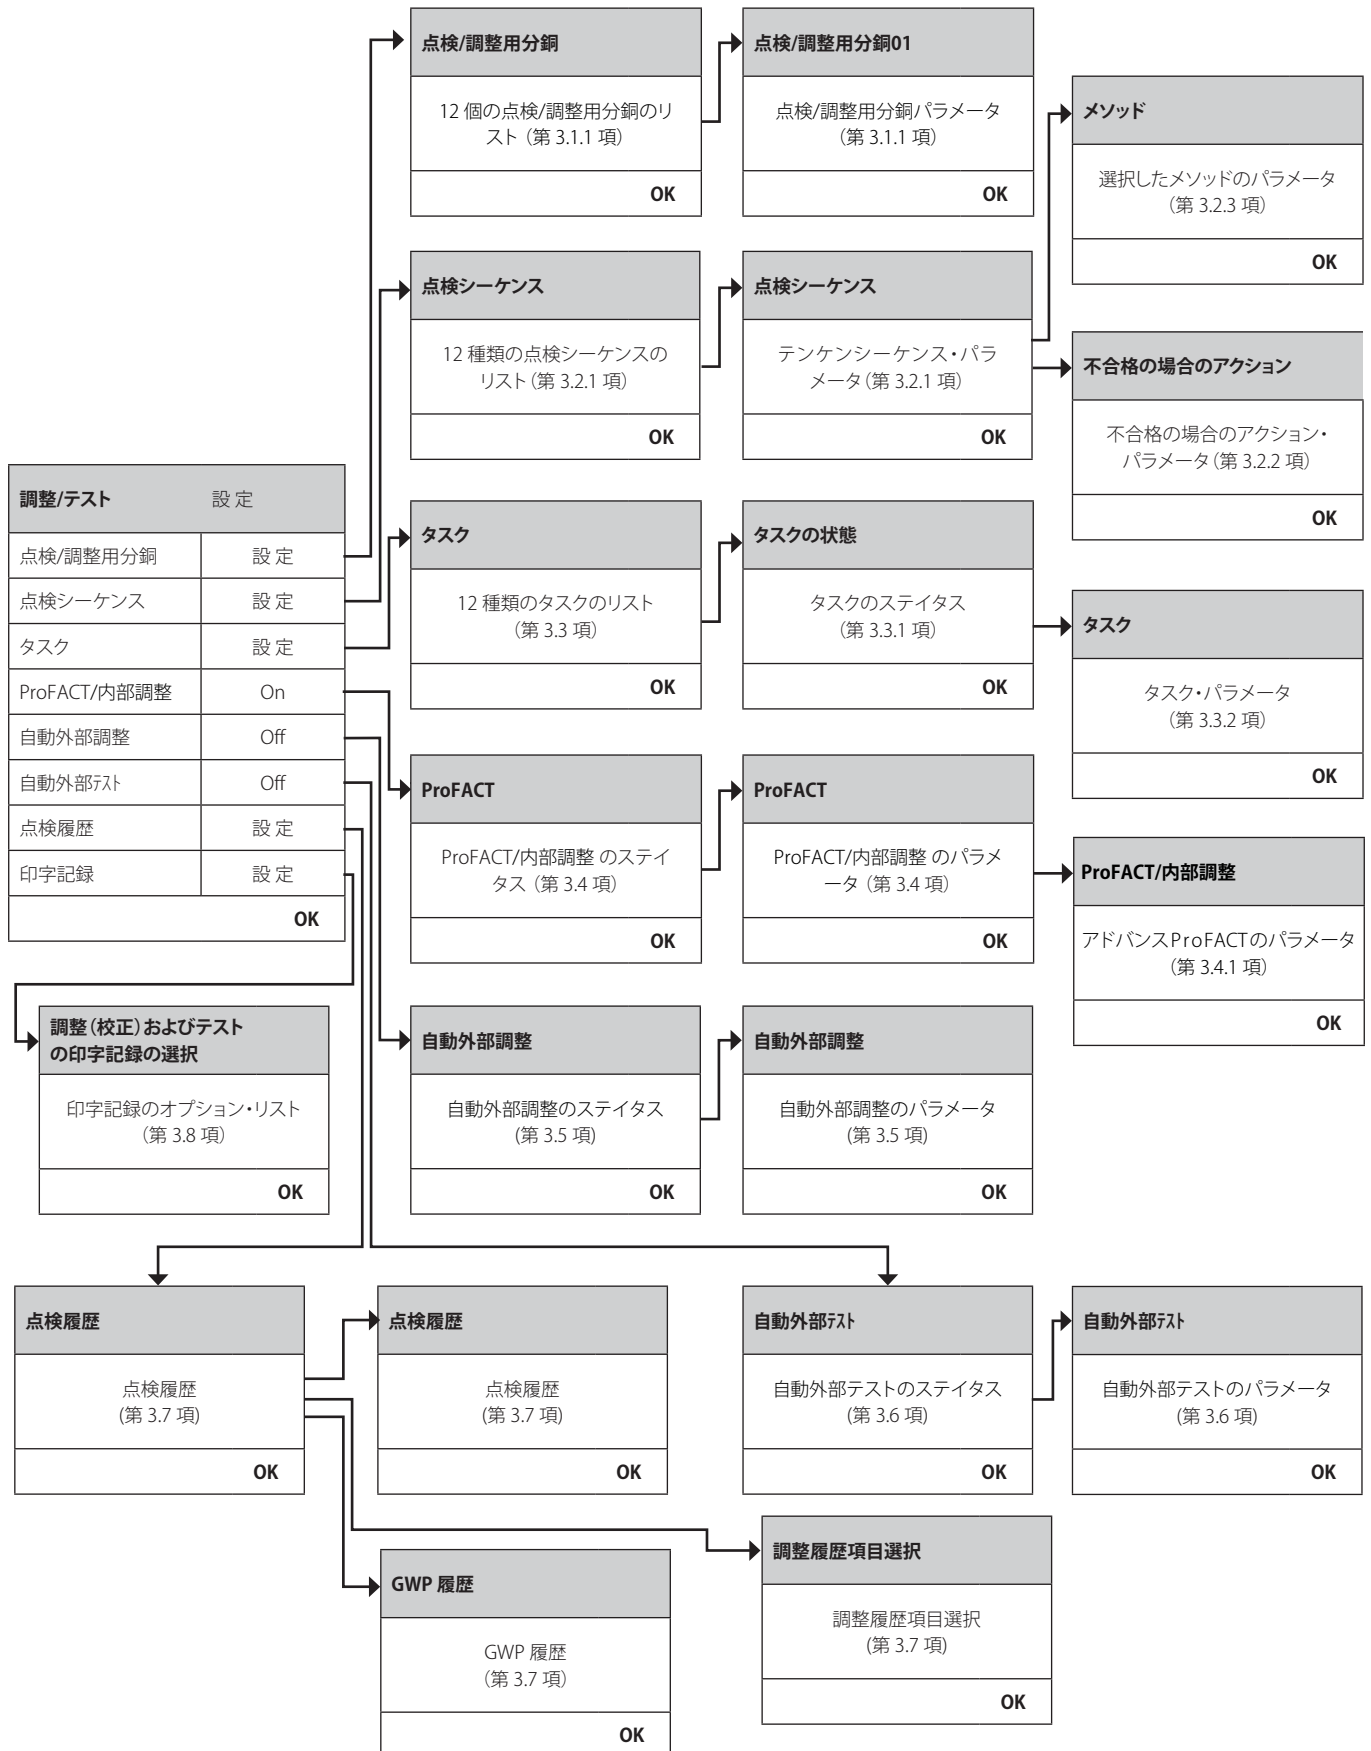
調整/テスト 設定

| 点検/調整用分銅 | 設定 |
|---|---|
| 点検シーケンス | 設定 |
| タスク | 設定 |
| ProFACT/内部調整 | On |
| 自動外部調整 | Off |
| 自動外部ﾃｽﾄ | Off |
| 点検履歴 | 設定 |
| 印字記録 | 設定 |

OK

点検/調整用分銅

12 個の点検/調整用分銅のリスト（第 3.1.1 項）

OK

点検/調整用分銅01

点検/調整用分銅パラメータ（第 3.1.1 項）

OK

メソッド

選択したメソッドのパラメータ（第 3.2.3 項）

OK

点検シーケンス

12 種類の点検シーケンスのリスト（第 3.2.1 項）

OK

点検シーケンス

テンケンシーケンス・パラメータ（第 3.2.1 項）

OK

不合格の場合のアクション

不合格の場合のアクション・パラメータ（第 3.2.2 項）

OK

タスク

12 種類のタスクのリスト（第 3.3 項）

OK

タスクの状態

タスクのステイタス（第 3.3.1 項）

OK

タスク

タスク・パラメータ（第 3.3.2 項）

OK

ProFACT

ProFACT/内部調整 のステイタス（第 3.4 項）

OK

ProFACT

ProFACT/内部調整 のパラメータ（第 3.4 項）

OK

ProFACT/内部調整

アドバンスProFACTのパラメータ（第 3.4.1 項）

OK

調整（校正）およびテストの印字記録の選択

印字記録のオプション・リスト（第 3.8 項）

OK

自動外部調整

自動外部調整のステイタス（第 3.5 項）

OK

自動外部調整

自動外部調整のパラメータ（第 3.5 項）

OK

点検履歴

点検履歴（第 3.7 項）

OK

点検履歴

点検履歴（第 3.7 項）

OK

自動外部ﾃｽﾄ

自動外部テストのステイタス（第 3.6 項）

OK

自動外部ﾃｽﾄ

自動外部テストのパラメータ（第 3.6 項）

OK

調整履歴項目選択

調整履歴項目選択（第 3.7 項）

OK

GWP 履歴

GWP 履歴（第 3.7 項）

OK